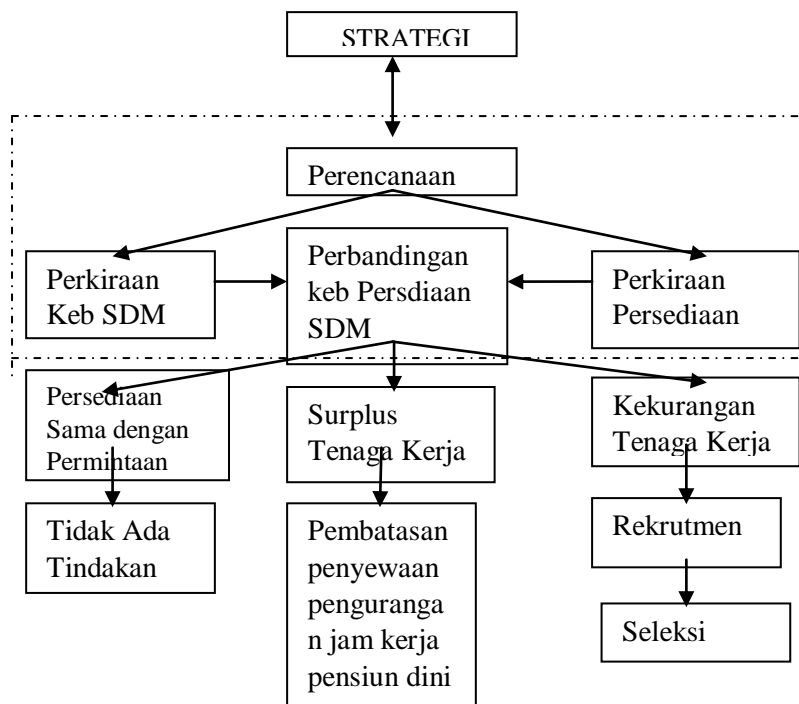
STRATEGI

Perencanaan

Perkiraan Keb SDM

Perbandingan keb Persdiaan SDM

Perkiraan Persediaan

Persediaan Sama dengan Permintaan

Surplus Tenaga Kerja

Kekurangan Tenaga Kerja

Tidak Ada Tindakan

Pembatasan penyewaan penguranga n jam kerja pensiun dini

Rekrutmen

Seleksi